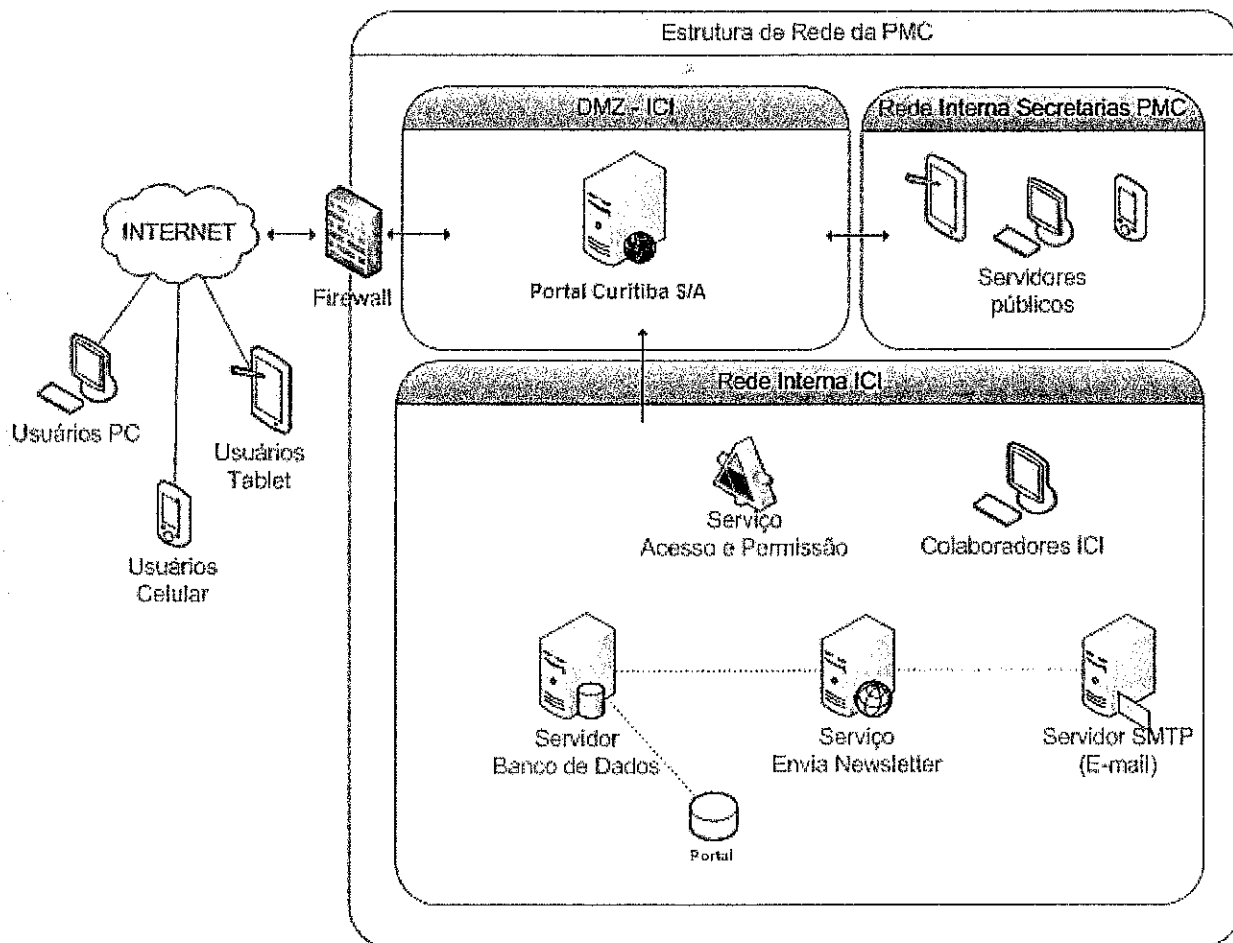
Estrutura de Rede da PMC

DMZ - ICI

Rede Interna Secretarias PMC

INTERNET

Firewall

Portal Curitiba S/A

Servidores públicos

Usuários PC

Usuários Tablet

Usuários Celular

Rede Interna ICI

Serviço Acesso e Permissão

Colaboradores ICI

Servidor Banco de Dados

Serviço Envia Newsletter

Servidor SMTP (E-mail)

Portal